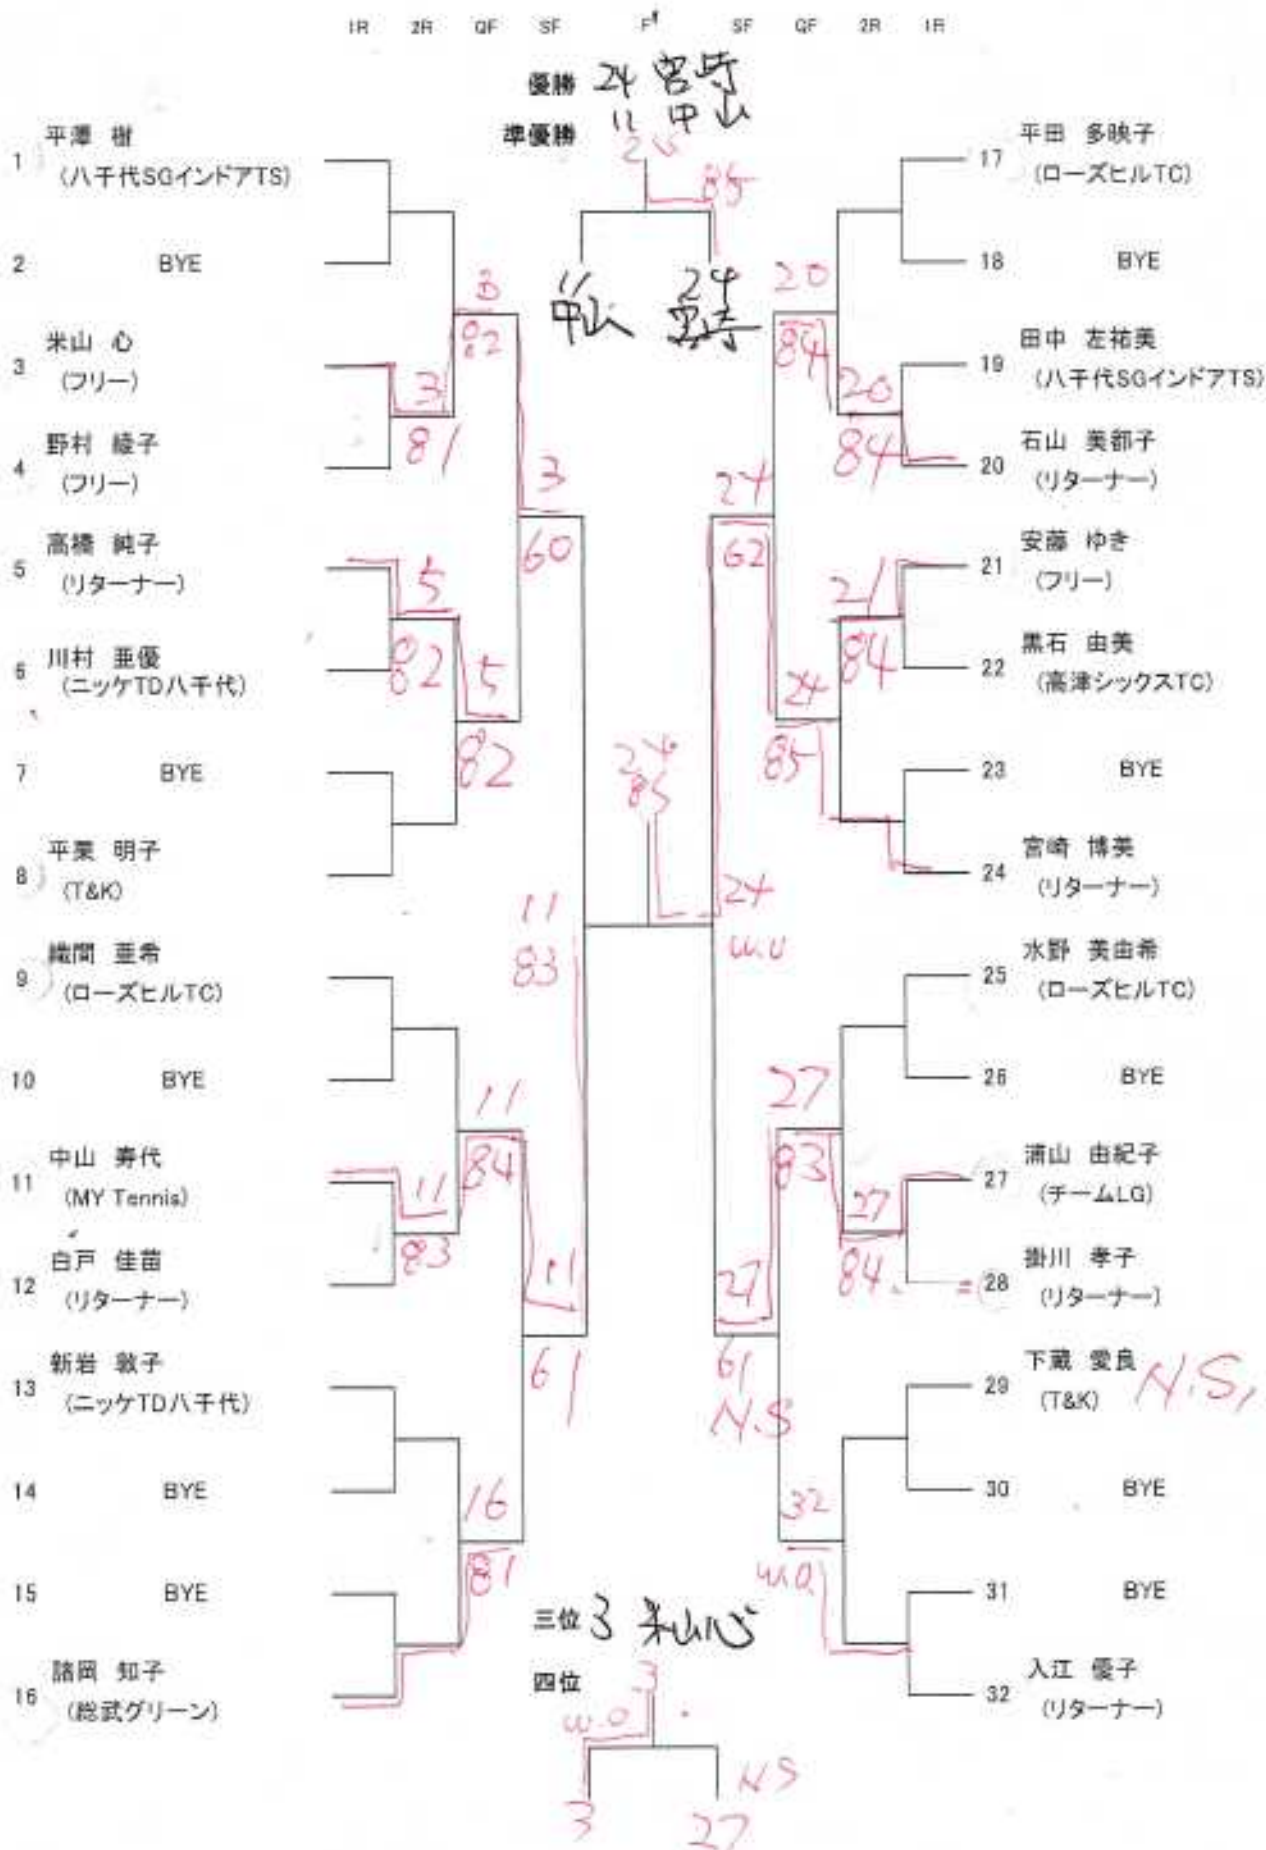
1R 2R QF SF F SF QF 2R 1R

優勝 24 宮崎
準優勝 11 中山

1 平澤 樹 (八千代SGインドアTS)
2 BYE
3 米山 心 (フリー)
4 野村 綾子 (フリー)
5 高橋 純子 (リターナー)
6 川村 亜優 (ニッケTD八千代)
7 BYE
8 平栗 明子 (T&K)
9 織間 亜希 (ローズヒルTC)
10 BYE
11 中山 寿代 (MY Tennis)
12 白戸 佳苗 (リターナー)
13 新岩 敦子 (ニッケTD八千代)
14 BYE
15 BYE
16 諸岡 知子 (総武グリーン)

17 平田 多映子 (ローズヒルTC)
18 BYE
19 田中 左祐美 (八千代SGインドアTS)
20 石山 美都子 (リターナー)
21 安藤 ゆき (フリー)
22 黒石 由美 (高津シックスTC)
23 BYE
24 宮崎 博美 (リターナー)
25 水野 美由希 (ローズヒルTC)
26 BYE
27 浦山 由紀子 (チームLG)
28 掛川 孝子 (リターナー)
29 下蔵 愛良 (T&K) N.S.
30 BYE
31 BYE
32 入江 優子 (リターナー)

3 81 3 82 3 60 5 82 5 82 11 83 11 84 11 83 16 81 61
20 84 20 84 24 62 21 84 24 85 27 83 27 84 27 61 N.S 32 w.o
24 85 24 w.o
中山 宮崎 24 85 11 24

三位 3 米山心
四位
3 w.o 3 27 NS